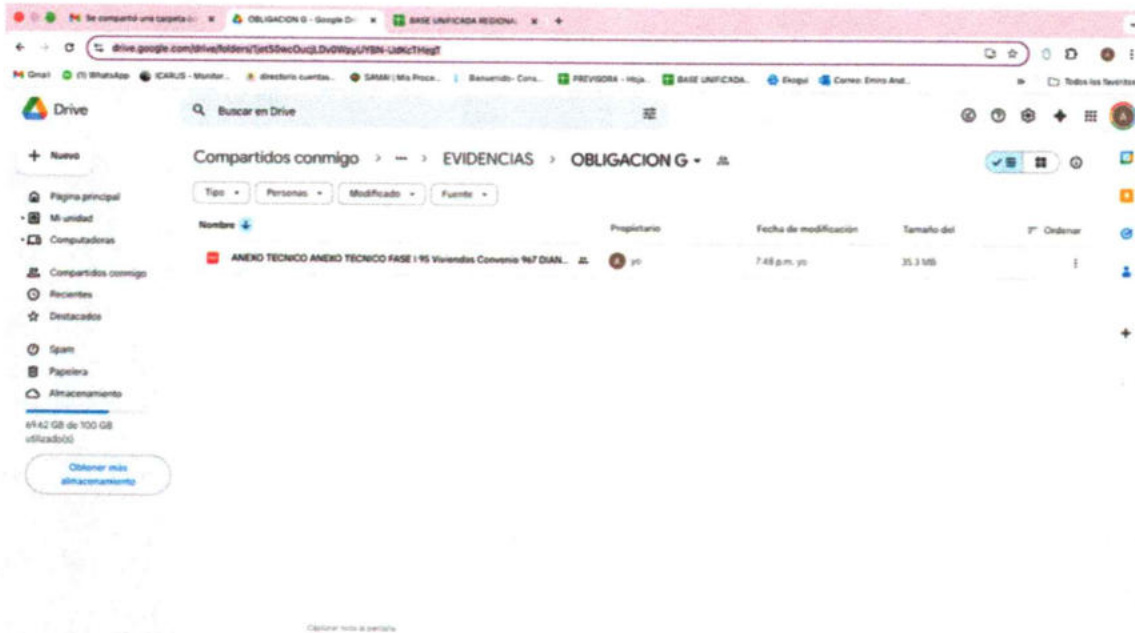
Se compartió una carpeta co | OBLIGACION G - Google Dr | BASE UNIFICADA REGIONAL

drive.google.com/drive/folders/1jet50wcOucjLDv0WpyUYBN-UdKcTHegT

Gmail | (1) WhatsApp | ICARUS - Monitor... | directorio cuentas... | SIMAI | Mis Proce... | Bienvenido - Cons... | PREVISORA - Hoja... | BASE UNIFICADA... | Ekogui | Correo: Emiro And... | Todos los favoritos

Drive

Buscar en Drive

+ Nuevo

Página principal
Mi unidad
Computadoras
Compartidos conmigo
Recientes
Destacados
Spam
Papelera
Almacenamiento

69.42 GB de 100 GB utilizado(s)

Obtener más almacenamiento

Compartidos conmigo > ... > EVIDENCIAS > OBLIGACION G

Tipo | Personas | Modificado | Fuente

| Nombre | Propietario | Fecha de modificación | Tamaño del | Ordenar |
|---|---|---|---|---|
| ANEXO TECNICO ANEXO TECNICO FASE I 95 Viviendas Convenio 967 DIAN... | yo | 7:48 p.m. yo | 35.3 MB | |

Capturar toda la pantalla